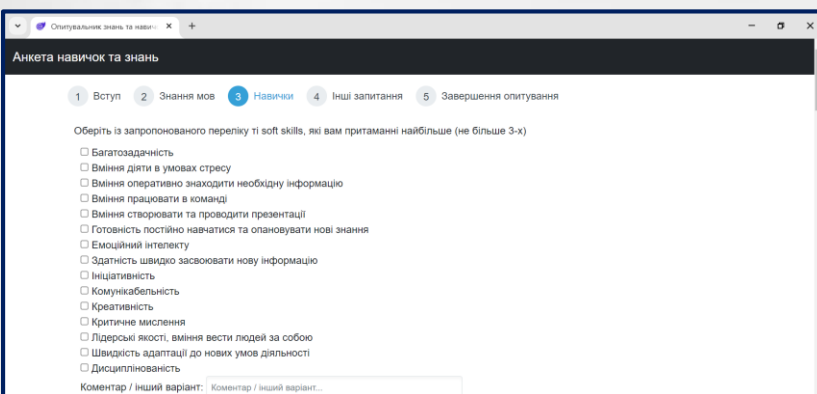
Опитувальник знань та навич ×   +

Анкета навичок та знань

1 Вступ   2 Знання мов   3 Навички   4 Інші запитання   5 Завершення опитування

Оберіть із запропонованого переліку ті soft skills, які вам притаманні найбільше (не більше 3-х)

☐ Багатозадачність
☐ Вміння діяти в умовах стресу
☐ Вміння оперативно знаходити необхідну інформацію
☐ Вміння працювати в команді
☐ Вміння створювати та проводити презентації
☐ Готовність постійно навчатися та опановувати нові знання
☐ Емоційний інтелекту
☐ Здатність швидко засвоювати нову інформацію
☐ Ініціативність
☐ Комунікабельність
☐ Креативність
☐ Критичне мислення
☐ Лідерські якості, вміння вести людей за собою
☐ Швидкість адаптації до нових умов діяльності
☐ Дисциплінованість

Коментар / інший варіант: Коментар / інший варіант...